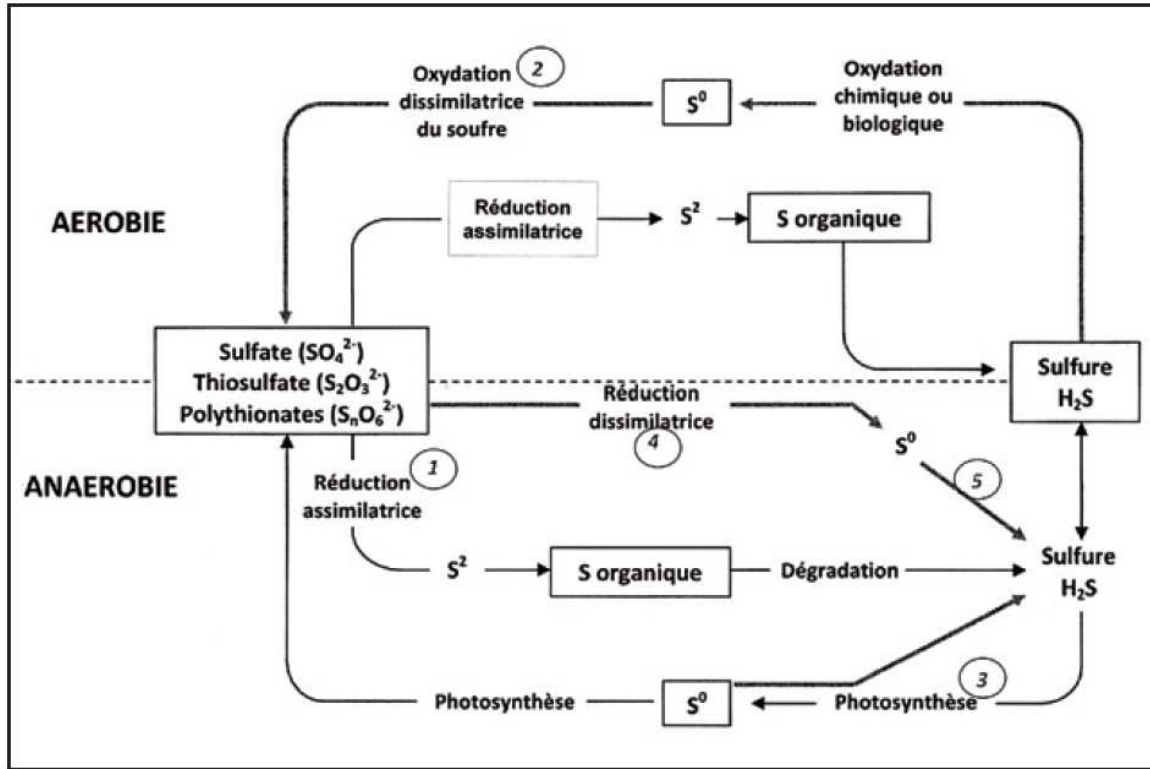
Oxydation dissimilatrice du soufre
2

$S^0$

Oxydation chimique ou biologique

AEROBIE

Réduction assimilatrice

$S^2$

S organique

Sulfate ($SO_4^{2-}$)
Thiosulfate ($S_2O_3^{2-}$)
Polythionates ($S_nO_6^{2-}$)

Sulfure
$H_2S$

Réduction dissimilatrice
4

$S^0$

ANAEROBIE

1
Réduction assimilatrice

5

Sulfure
$H_2S$

$S^2$

S organique

Dégradation

Photosynthèse

$S^0$

Photosynthèse
3